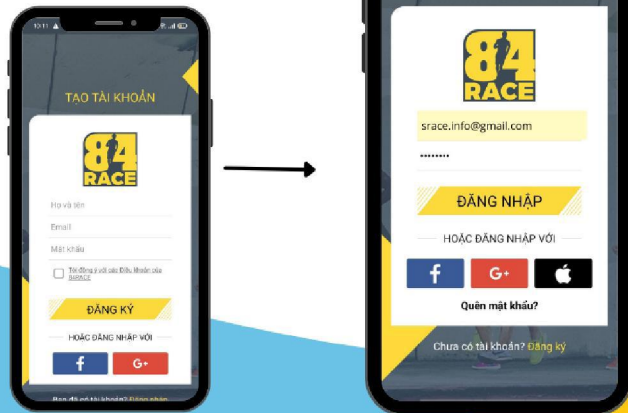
13:11

TẠO TÀI KHOẢN

84 RACE

Họ và tên

Email

Mật khẩu

Tôi đồng ý với các Điều khoản của 84RACE

ĐĂNG KÝ

HOẶC ĐĂNG NHẬP VỚI

f

G+

Bạn đã có tài khoản? Đăng nhập

84 RACE

srace.info@gmail.com

••••••••

ĐĂNG NHẬP

HOẶC ĐĂNG NHẬP VỚI

f

G+

Quên mật khẩu?

Chưa có tài khoản? Đăng ký